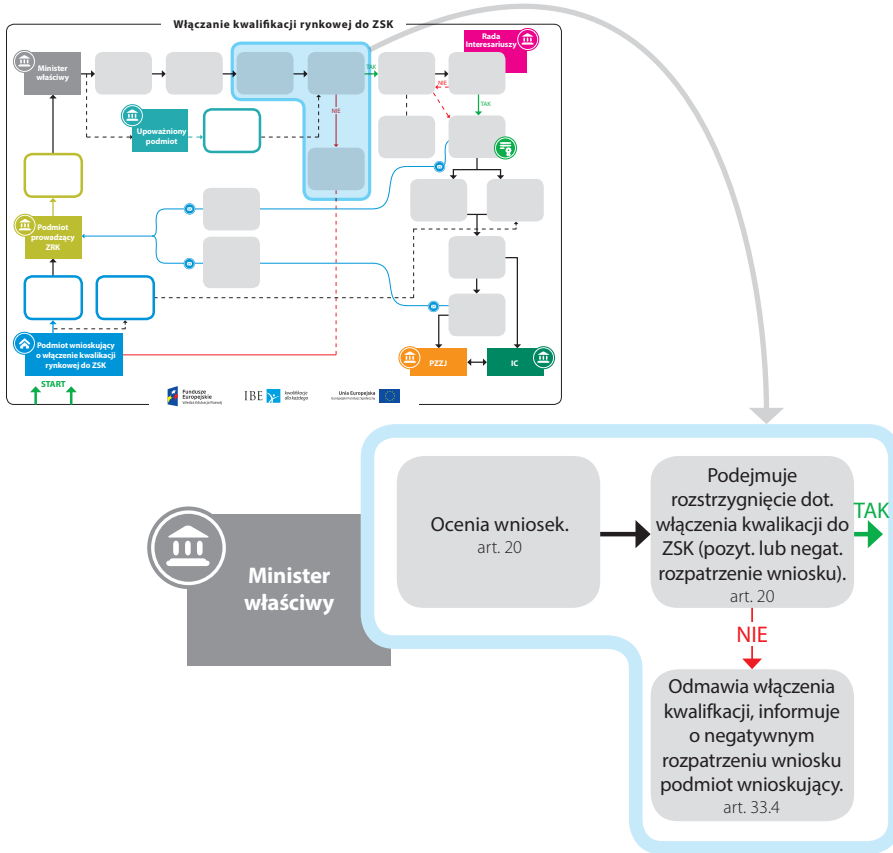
Włączanie kwalifikacji rynkowej do ZSK

Minister właściwy

TAK

Rada Interesariuszy

NIE

NIE

TAK

Upoważniony podmiot

Podmiot prowadzący ZRK

Podmiot wnioskujący o włączenie kwalifikacji rynkowej do ZSK

START

PZZJ

IC

Fundusze Europejskie Wiedza Edukacja Rozwój

IBE kwalifikacje dla każdego

Unia Europejska Europejski Fundusz Społeczny

Minister właściwy

Ocenia wniosek.
art. 20

Podejmuje rozstrzygnięcie dot. włączenia kwalikacji do ZSK (pozyt. lub negat. rozpatrzenie wniosku).
art. 20

TAK

NIE

Odmawia włączenia kwalifkacji, informuje o negatywnym rozpatrzeniu wniosku podmiot wnioskujący.
art. 33.4